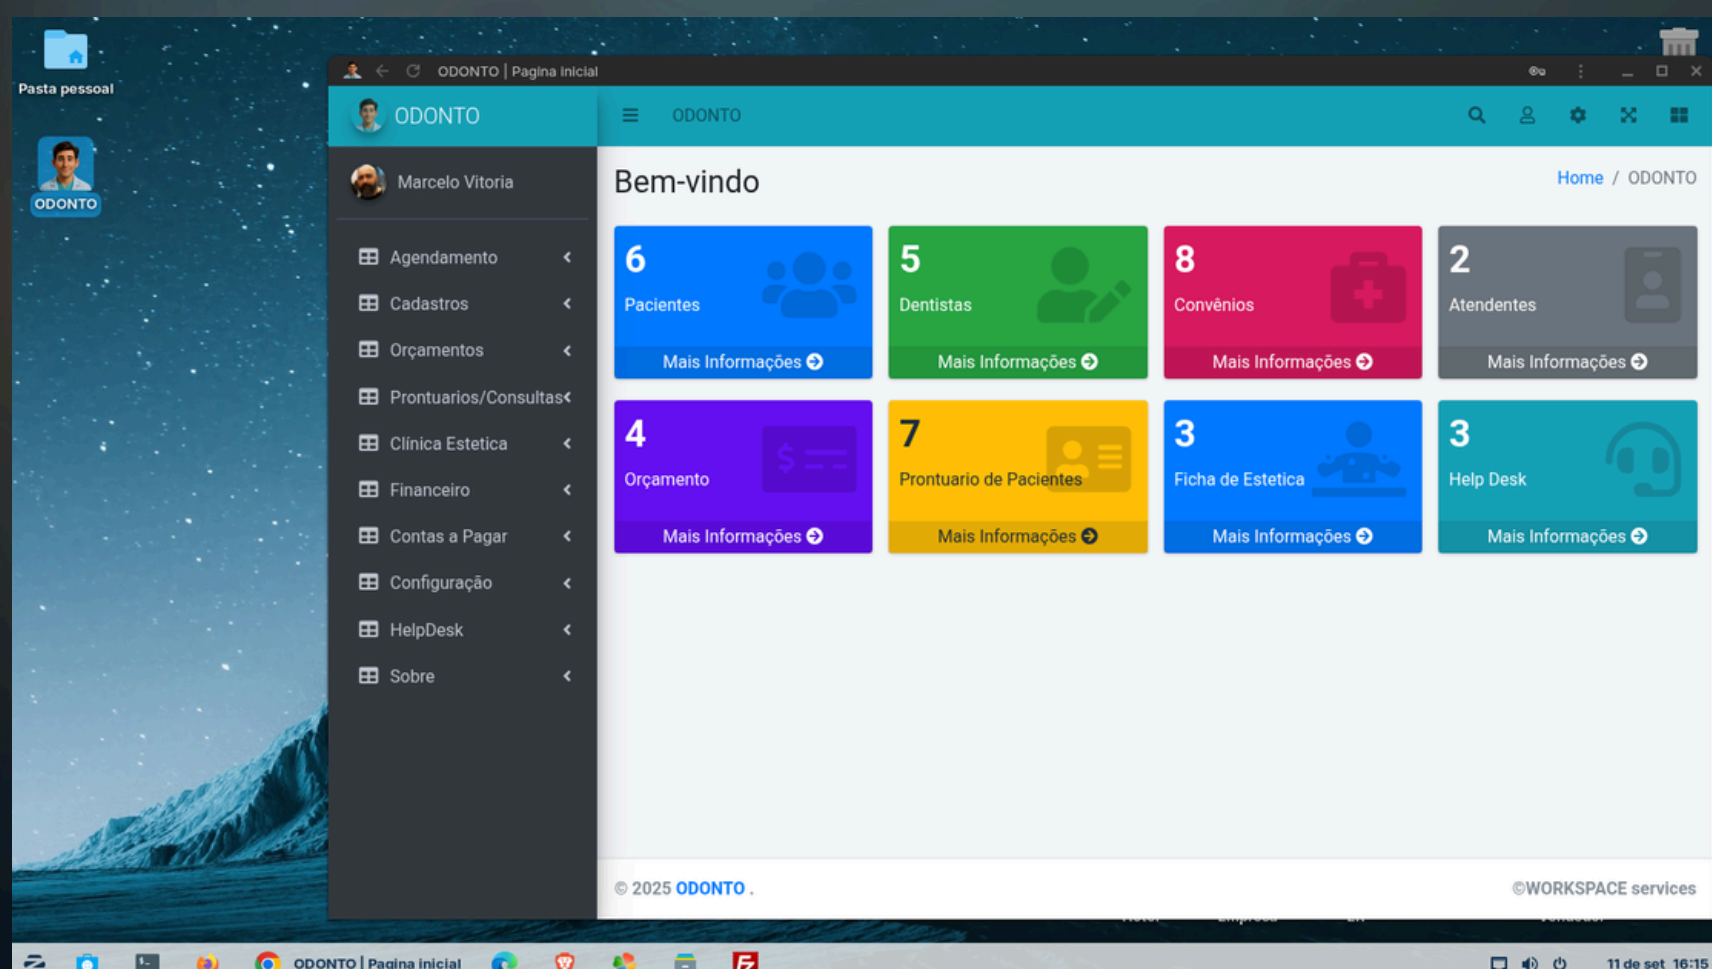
Pasta pessoal

ODONTO

ODONTO | Pagina inicial

ODONTO

ODONTO

Marcelo Vitoria

Agendamento
Cadastros
Orçamentos
Prontuarios/Consultas
Clínica Estetica
Financeiro
Contas a Pagar
Configuração
HelpDesk
Sobre

Bem-vindo

Home / ODONTO

6
Pacientes
Mais Informações

5
Dentistas
Mais Informações

8
Convênios
Mais Informações

2
Atendentes
Mais Informações

4
Orçamento
Mais Informações

7
Prontuario de Pacientes
Mais Informações

3
Ficha de Estetica
Mais Informações

3
Help Desk
Mais Informações

© 2025 ODONTO .

©WORKSPACE services

ODONTO | Pagina inicial

11 de set 16:15